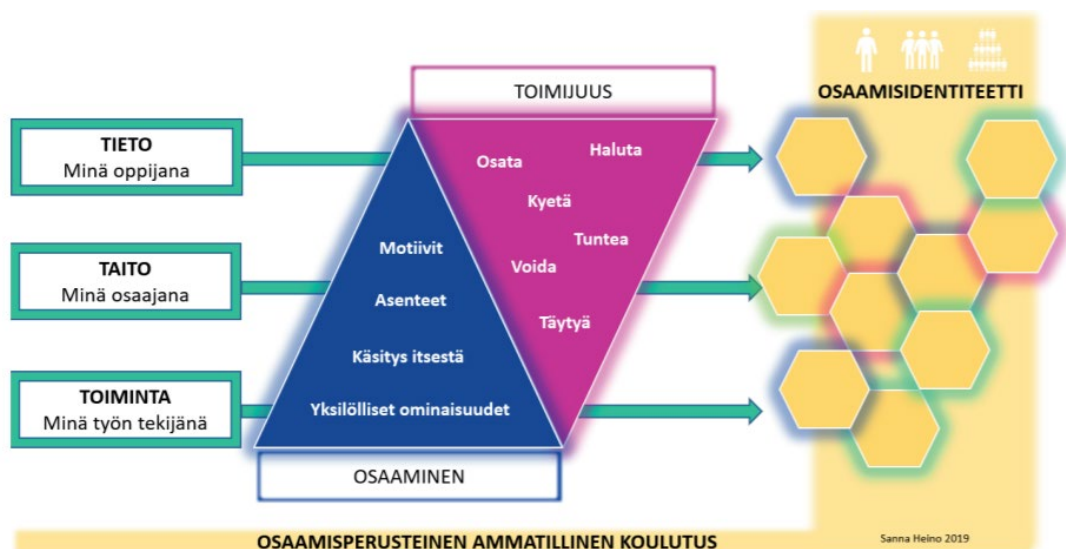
TIETO
Minä oppijana

TAITO
Minä osaajana

TOIMINTA
Minä työn tekijänä

TOIMIJUUS

Osata
Haluta
Kyetä
Tuntea
Voida
Täytyä

Motiivit
Asenteet
Käsitys itsestä
Yksilölliset ominaisuudet

OSAAMINEN

OSAAMISIDENTITEETTI

Sanna Heino 2019

OSAAMISPERUSTEINEN AMMATILLINEN KOULUTUS